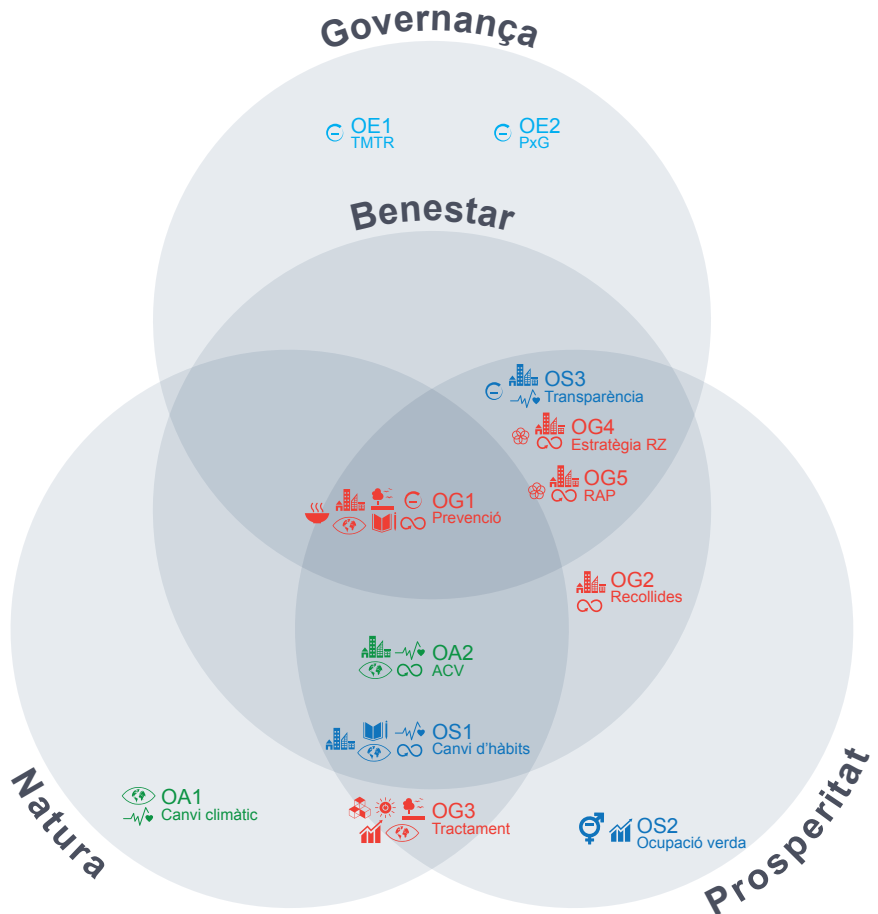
Governança

OE1
TMTR

OE2
PxG

Benestar

OS3
Transparència

OG4
Estratègia RZ

OG5
RAP

OG1
Prevenció

OG2
Recollides

OA2
ACV

OS1
Canvi d'hàbits

OA1
Canvi climàtic

OG3
Tractament

OS2
Ocupació verda

Natura

Prosperitat